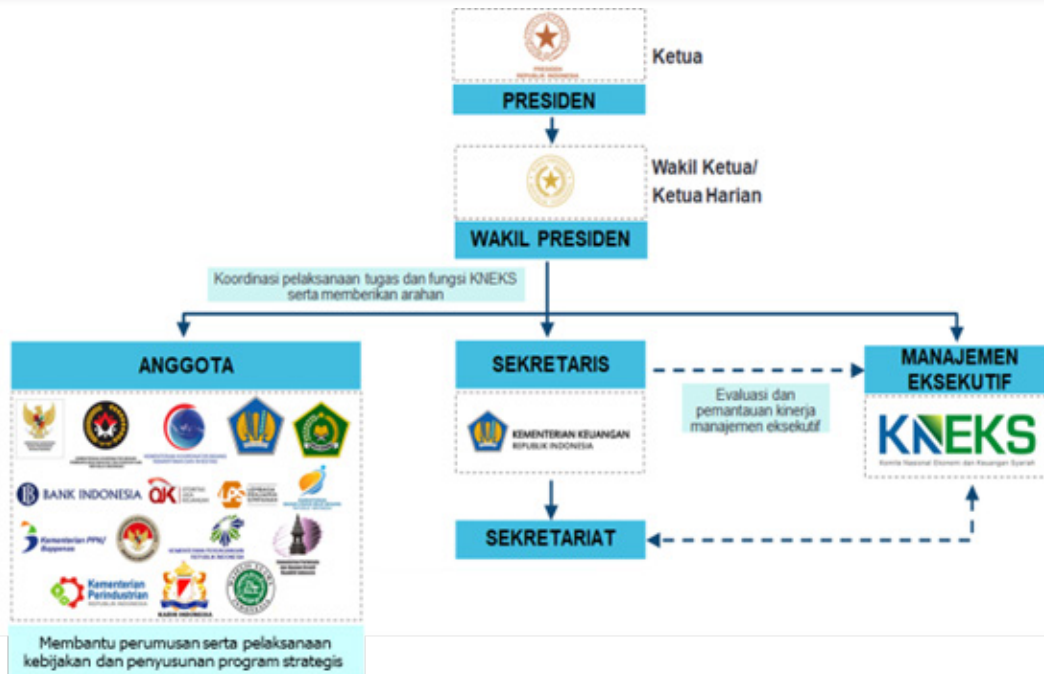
PRESIDEN REPUBLIK INDONESIA

Ketua

PRESIDEN

Wakil Ketua/ Ketua Harian

WAKIL PRESIDEN

Koordinasi pelaksanaan tugas dan fungsi KNEKS serta memberikan arahan

ANGGOTA

BANK INDONESIA

OJK

Kementerian PPN/ Bappenas

Kementerian Perindustrian REPUBLIK INDONESIA

KADIN INDONESIA

Membantu perumusan serta pelaksanaan kebijakan dan penyusunan program strategis

SEKRETARIS

KEMENTERIAN KEUANGAN REPUBLIK INDONESIA

SEKRETARIAT

Evaluasi dan pemantauan kinerja manajemen eksekutif

MANAJEMEN EKSEKUTIF

KNEKS

Komite Nasional Ekonomi dan Keuangan Syariah